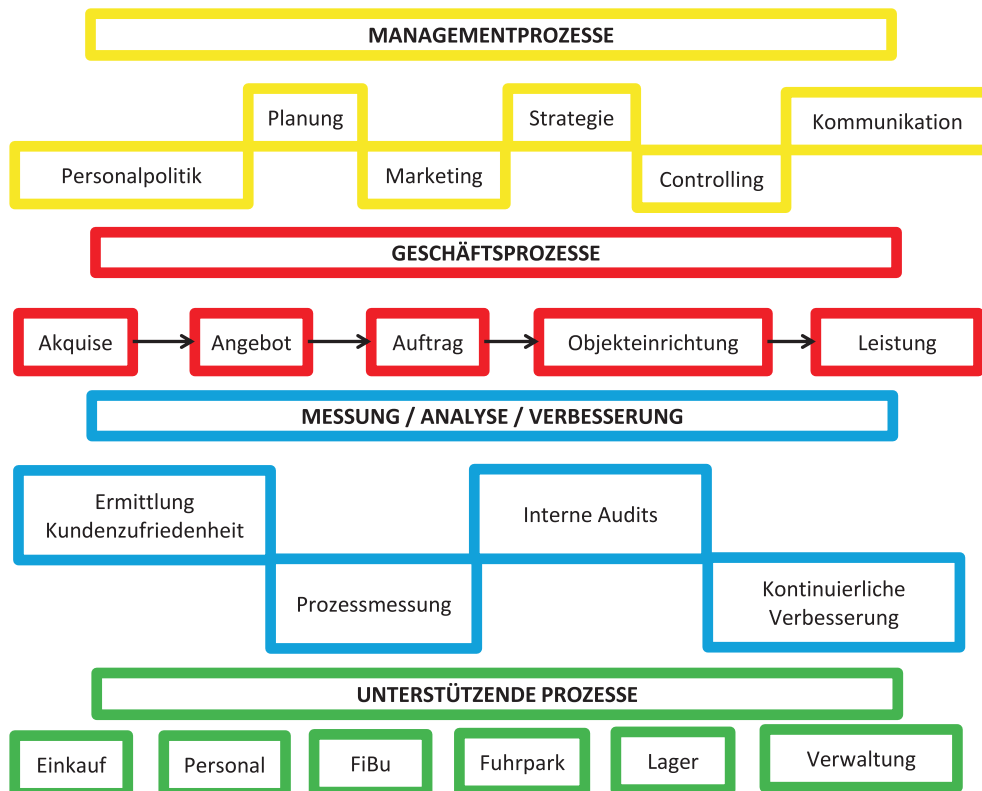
MANAGEMENTPROZESSE

Planung

Strategie

Kommunikation

Personalpolitik

Marketing

Controlling

GESCHÄFTSPROZESSE

Akquise

Angebot

Auftrag

Objekteinrichtung

Leistung

MESSUNG / ANALYSE / VERBESSERUNG

Ermittlung Kundenzufriedenheit

Interne Audits

Prozessmessung

Kontinuierliche Verbesserung

UNTERSTÜTZENDE PROZESSE

Einkauf

Personal

FiBu

Fuhrpark

Lager

Verwaltung